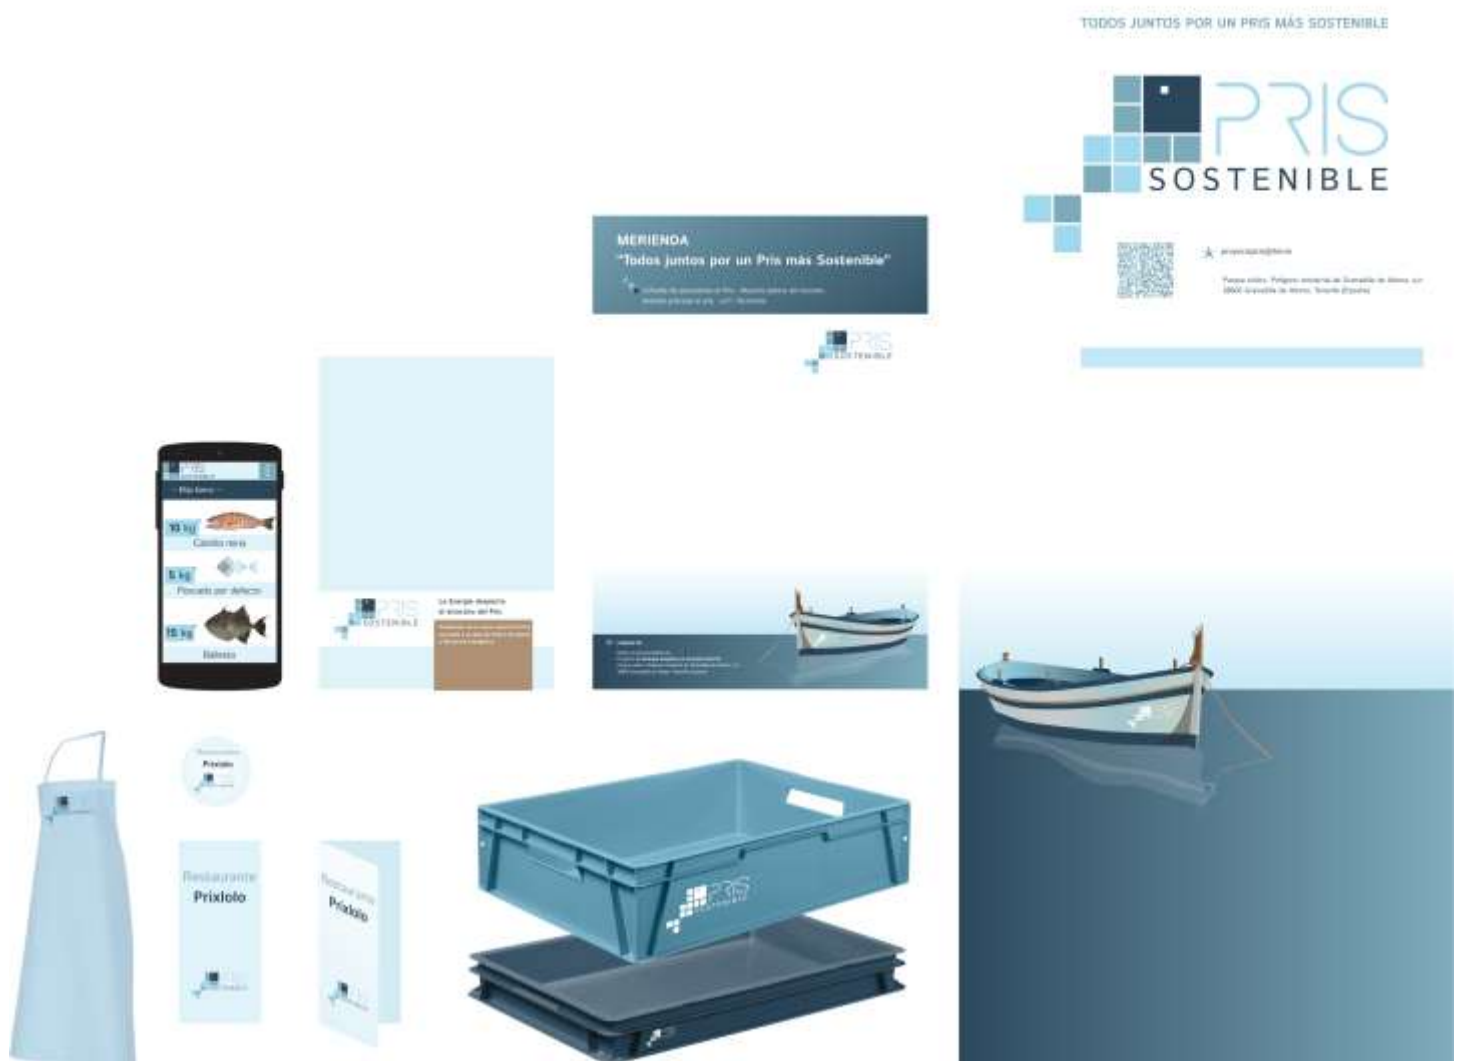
TODOS JUNTOS POR UN PRIS MÁS SOSTENIBLE

PRIS
SOSTENIBLE

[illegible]

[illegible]

MERIENDA
"Todos juntos por un Pris más Sostenible"

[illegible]

PRIS
SOSTENIBLE

PRIS

— Pez fresco —

10 kg
Cantarero

5 kg
Pescado por defecto

15 kg
Balistes

PRIS
SOSTENIBLE

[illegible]

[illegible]

Restaurante
Prixlolo

Restaurante
Prixlolo

Restaurante
Prixlolo

PRIS

PRIS